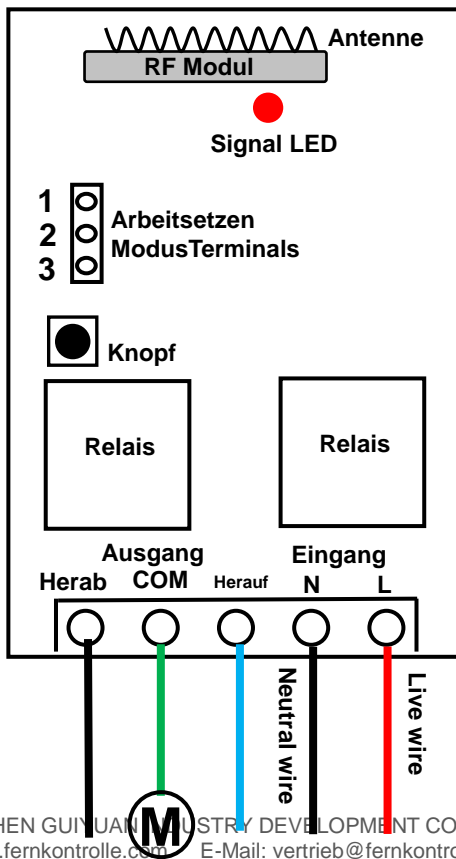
Antenne
RF Modul
Signal LED
1
2
3
Arbeitsetzen
ModusTerminals
Knopf
Relais
Relais
Ausgang
Eingang
Herab
COM
Herauf
N
L
Neutral wire
Live wire
M
HEN GUIYUAN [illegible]USTRY DEVELOPMENT CO
.fernkontrolle.com E-Mail: vertrieb@fernkontro